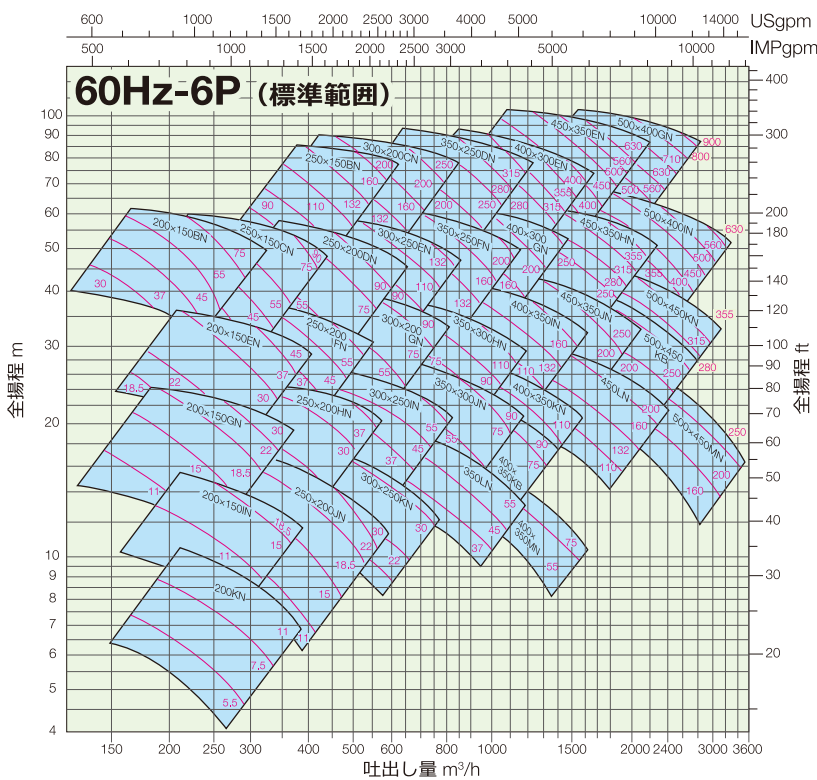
600 1000 1500 2000 2500 3000 4000 5000 10000 14000 USgpm
500 1000 1500 2000 2500 3000 5000 10000 IMPgpm

60Hz-6P (標準範囲)

全揚程 m
100 90 80 70 60 50 40 30 20 10 9 8 7 6 5 4

全揚程 ft
400 300 200 180 140 120 100 90 80 70 60 50 40 30 20

200×150BN 30 37 45 55
250×150CN 75
250×150BN 90 110 132
300×200CN 160 200
350×250DN 200 250
400×300EN 280 315 355
450×350EN 400 450 500
500×400GN 560 630 710 800 900
250×200DN 45 55 75
300×250EN 90 110 132
350×250FN 160
400×300GN 200 250 280
450×350HN 315 355 400
500×400IN 450 500 560 630
200×150EN 18.5 22 30 37
250×200IN 45 55
300×200GN 75 90
350×300HN 110 132
400×350IN 160 200
450×350IN 250 280
500×450KN 315 355
500×450KB 250 280
200×150GN 11 15 18.5 22 30
250×200HN 30 37
300×250IN 45 55
350×300JN 75 90
400×350KN 110 132
450LN 160 200
500×450MN 160 200 250
200×150IN 11 15 18.5
250×200JN 15 18.5 22
300×250KN 22 30
350LN 37 45
400×350KB 55 75
200KN 5.5 7.5 11
400×350MN 55 75

150 200 250 300 400 500 600 800 1000 1500 2000 2400 3000 3600
吐出し量 m$^3$/h